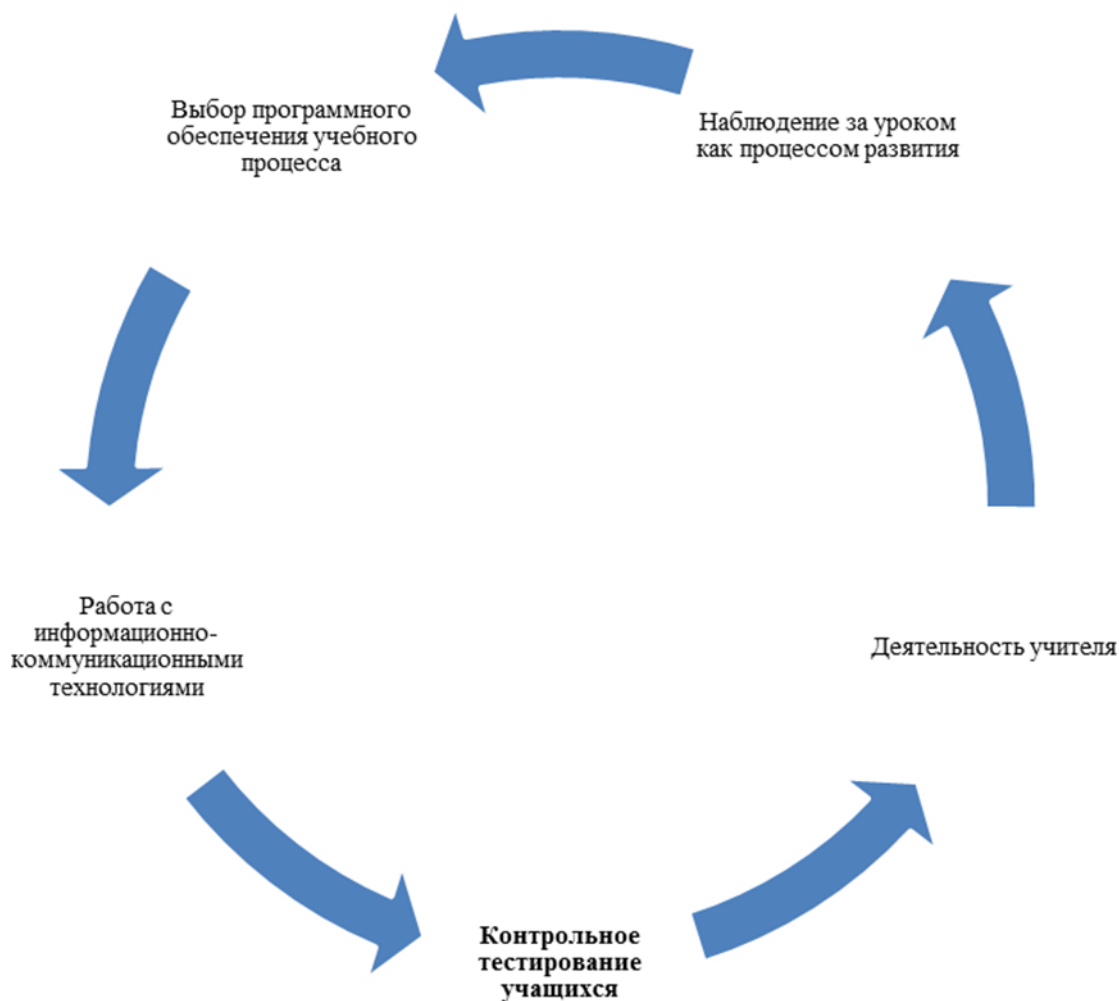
Выбор программного обеспечения учебного процесса

Наблюдение за уроком как процессом развития

Работа с информационно-коммуникационными технологиями

Деятельность учителя

Контрольное тестирование учащихся